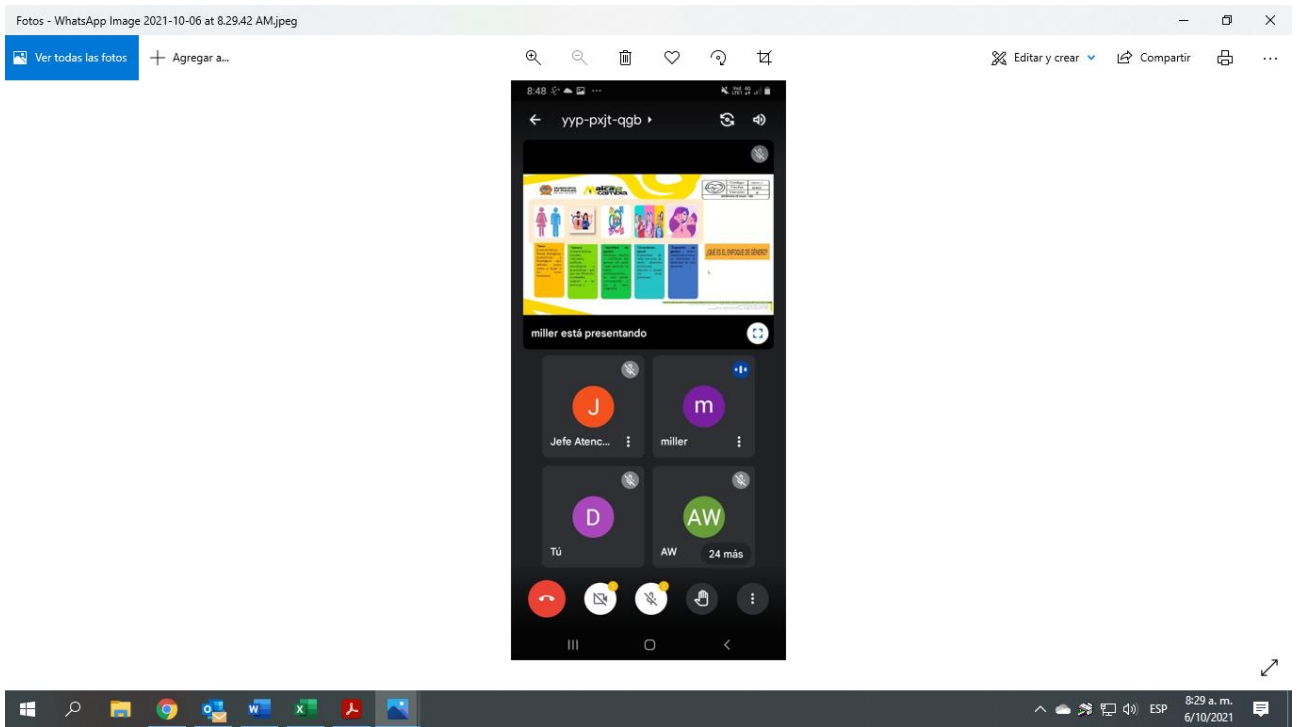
Fotos - WhatsApp Image 2021-10-06 at 8.29.42 AM.jpeg

Ver todas las fotos
Agregar a...
Editar y crear
Compartir

8:48

yyp-pxjt-qgb

¿QUÉ ES EL ENFOQUE DE GÉNERO?

miller está presentando

J
Jefe Atenc...

m
miller

D
Tú

AW
AW
24 más

8:29 a. m.
6/10/2021
ESP